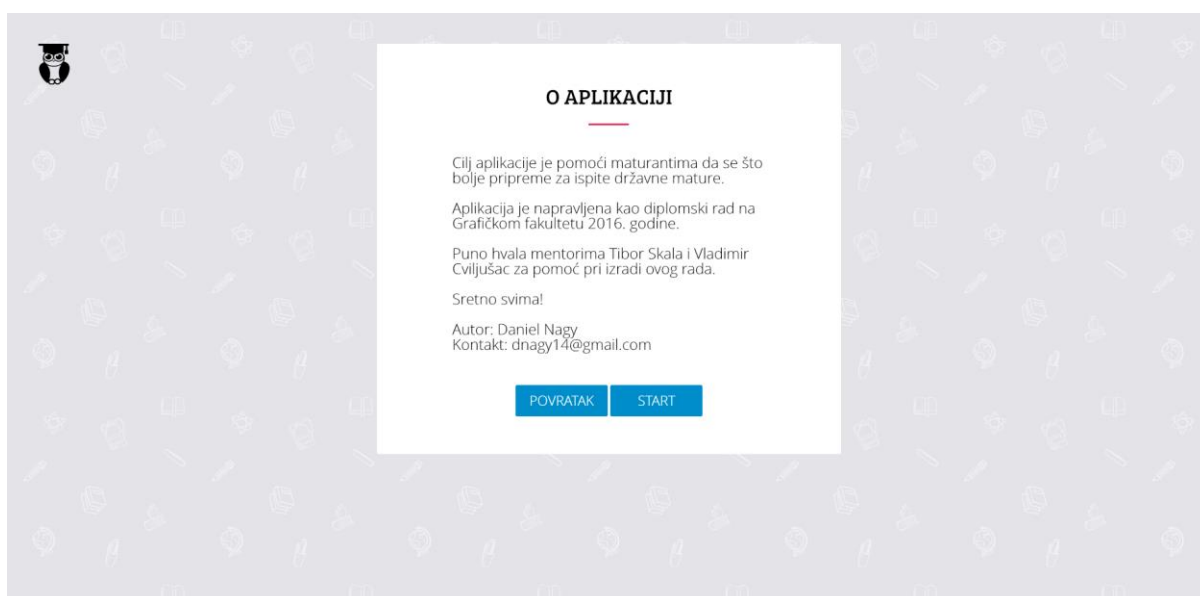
O APLIKACIJI

Cilj aplikacije je pomoći maturantima da se što bolje pripreme za ispite državne mature.

Aplikacija je napravljena kao diplomski rad na Grafičkom fakultetu 2016. godine.

Puno hvala mentorima Tibor Skala i Vladimir Cviljušac za pomoć pri izradi ovog rada.

Sretno svima!

Autor: Daniel Nagy
Kontakt: dnagy14@gmail.com

POVRATAK START